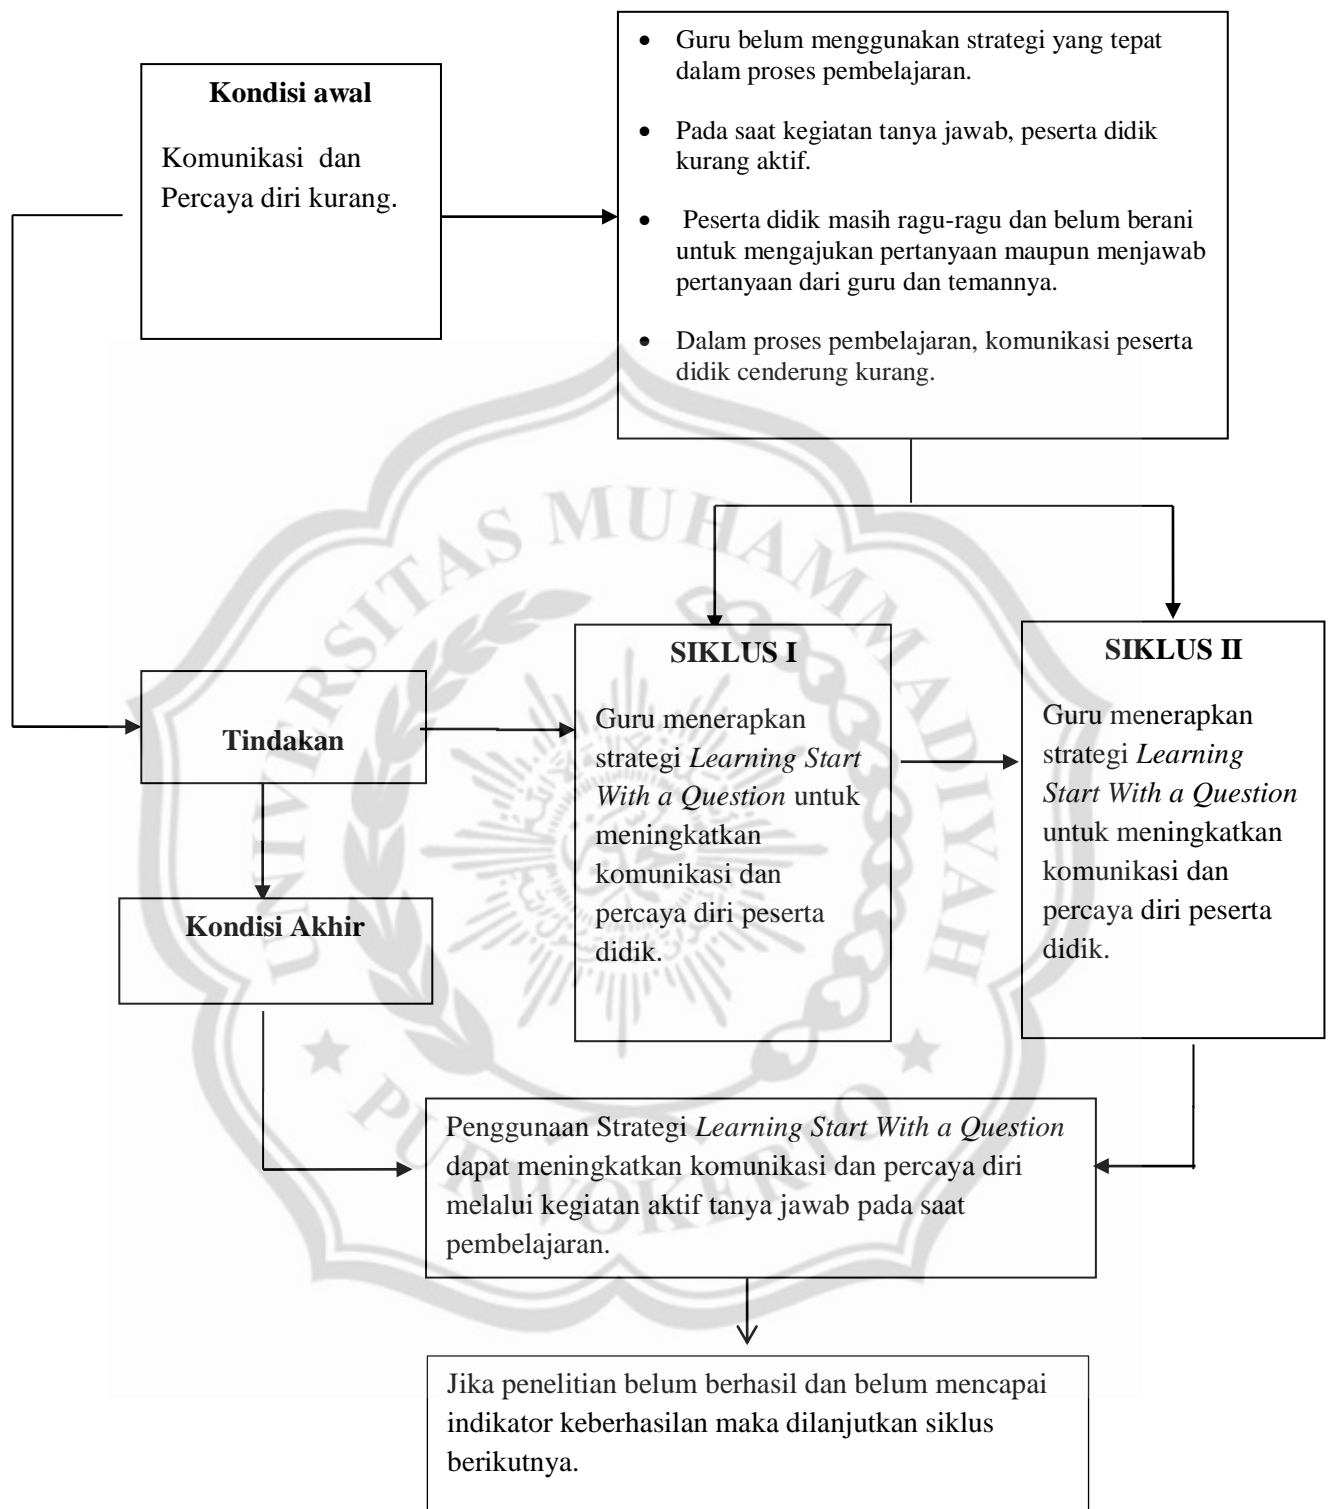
Kondisi awal

Komunikasi dan Percaya diri kurang.

- Guru belum menggunakan strategi yang tepat dalam proses pembelajaran.
- Pada saat kegiatan tanya jawab, peserta didik kurang aktif.
- Peserta didik masih ragu-ragu dan belum berani untuk mengajukan pertanyaan maupun menjawab pertanyaan dari guru dan temannya.
- Dalam proses pembelajaran, komunikasi peserta didik cenderung kurang.

Tindakan

SIKLUS I

Guru menerapkan strategi *Learning Start With a Question* untuk meningkatkan komunikasi dan percaya diri peserta didik.

SIKLUS II

Guru menerapkan strategi *Learning Start With a Question* untuk meningkatkan komunikasi dan percaya diri peserta didik.

Kondisi Akhir

Penggunaan Strategi *Learning Start With a Question* dapat meningkatkan komunikasi dan percaya diri melalui kegiatan aktif tanya jawab pada saat pembelajaran.

Jika penelitian belum berhasil dan belum mencapai indikator keberhasilan maka dilanjutkan siklus berikutnya.

UNIVERSITAS MUHAMMADIYAH PURWOKERTO